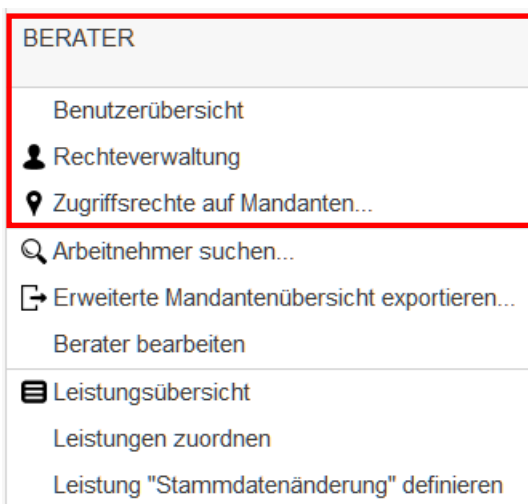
BERATER

Benutzerübersicht

Rechteverwaltung

Zugriffsrechte auf Mandanten...

Arbeitnehmer suchen...

Erweiterte Mandantenübersicht exportieren...

Berater bearbeiten

Leistungsübersicht

Leistungen zuordnen

Leistung "Stammdatenänderung" definieren